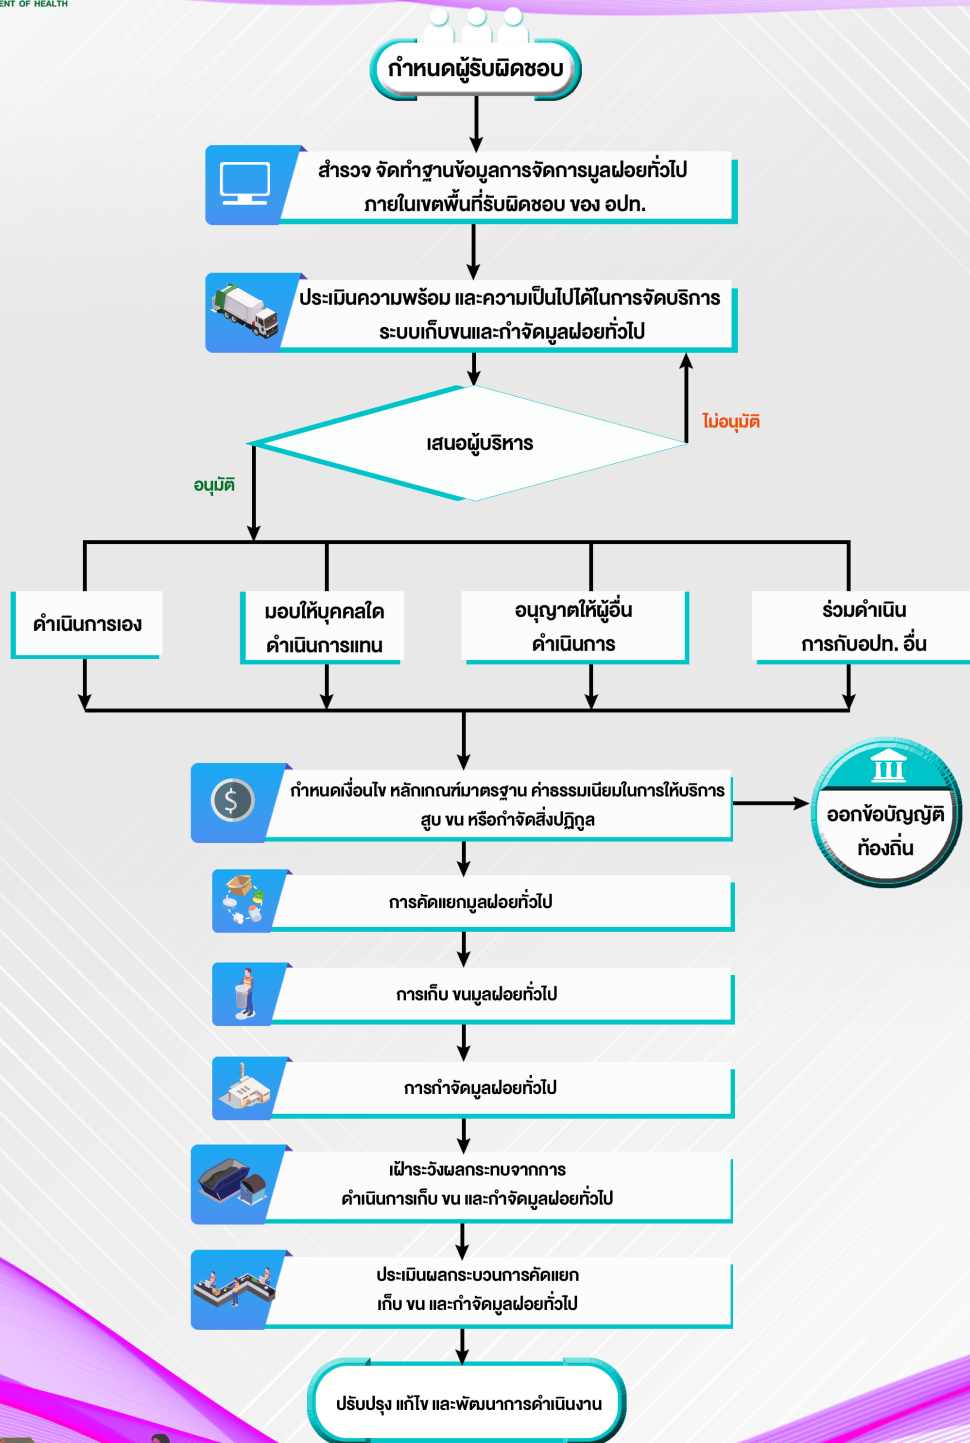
ENT OF HEALTH

กำหนดผู้รับผิดชอบ

สำรวจ จัดทำฐานข้อมูลการจัดการมูลฝอยทั่วไป ภายในเขตพื้นที่รับผิดชอบ ของ อปท.

ประเมินความพร้อม และความเป็นไปได้ในการจัดบริการ ระบบเก็บขนและกำจัดมูลฝอยทั่วไป

เสนอผู้บริหาร

ไม่อนุมัติ

อนุมัติ

ดำเนินการเอง

มอบให้บุคคลใด ดำเนินการแทน

อนุญาตให้ผู้อื่น ดำเนินการ

ร่วมดำเนิน การกับอปท. อื่น

กำหนดเงื่อนไข หลักเกณฑ์มาตรฐาน ค่าธรรมเนียมในการให้บริการ สูบ ขน หรือกำจัดสิ่งปฏิกูล

ออกข้อบัญญัติ ท้องถิ่น

การคัดแยกมูลฝอยทั่วไป

การเก็บ ขนมูลฝอยทั่วไป

การกำจัดมูลฝอยทั่วไป

เฝ้าระวังผลกระทบจากการ ดำเนินการเก็บ ขน และกำจัดมูลฝอยทั่วไป

ประเมินผลกระบวนการคัดแยก เก็บ ขน และกำจัดมูลฝอยทั่วไป

ปรับปรุง แก้ไข และพัฒนาการดำเนินงาน